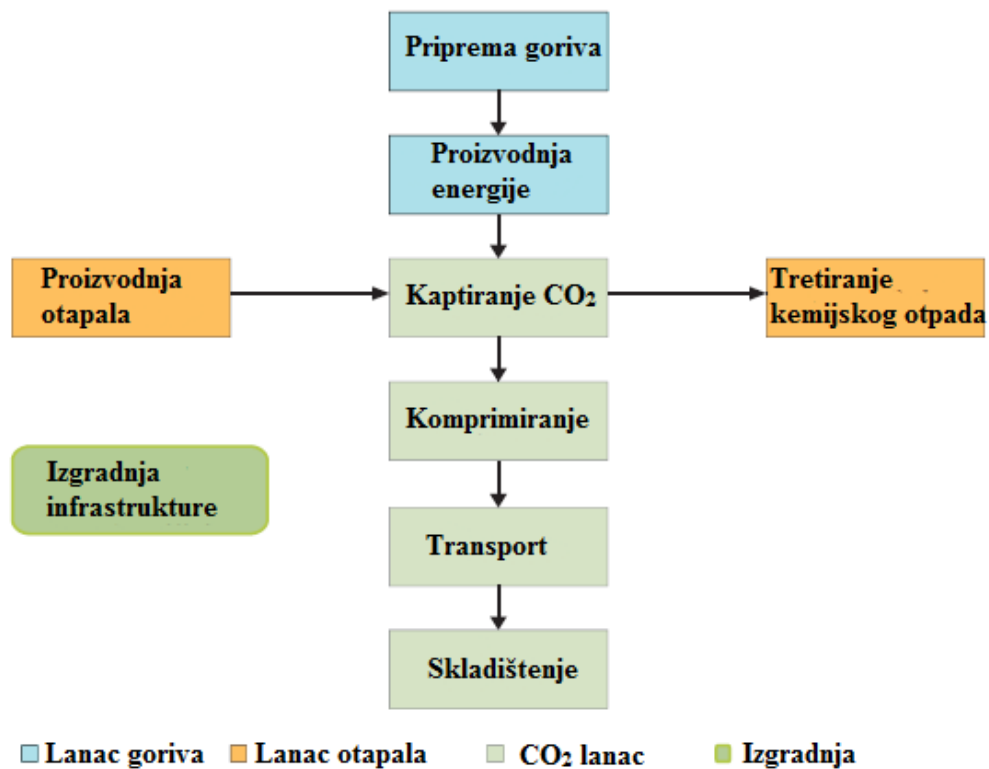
Priprema goriva

Proizvodnja energije

Proizvodnja otapala

Kaptiranje $CO_2$

Tretiranje kemijskog otpada

Komprimiranje

Izgradnja infrastrukture

Transport

Skladištenje

Lanac goriva
Lanac otapala
$CO_2$ lanac
Izgradnja